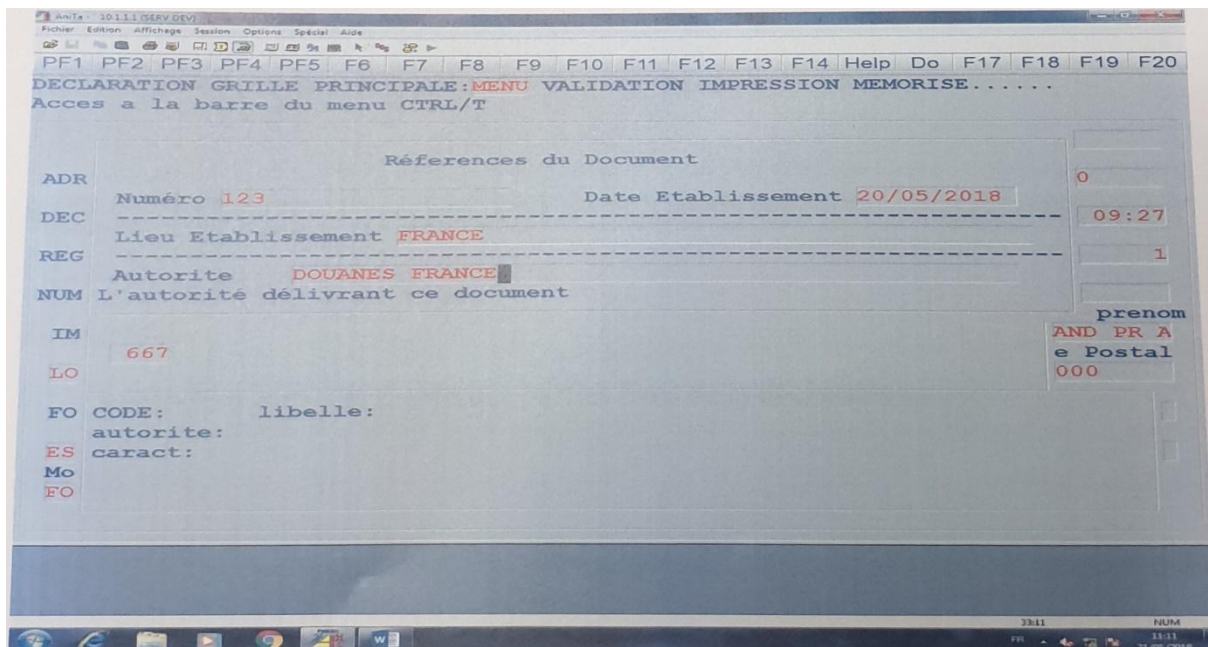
AniTa - 10.1.1.1 (SERV DEV)
Fichier Edition Affichage Session Options Spécial Aide
PF1 PF2 PF3 PF4 PF5 F6 F7 F8 F9 F10 F11 F12 F13 F14 Help Do F17 F18 F19 F20
DECLARATION GRILLE PRINCIPALE:MENU VALIDATION IMPRESSION MEMORISE......
Acces a la barre du menu CTRL/T

Réferences du Document
ADR
Numéro 123 Date Etablissement 20/05/2018
0
DEC
09:27
Lieu Etablissement FRANCE
REG
1
Autorite DOUANES FRANCE
NUM L'autorité délivrant ce document
prenom
IM
AND PR A
667
e Postal
LO
000

FO CODE: libelle:
autorite:
ES caract:
Mo
FO

33:11 NUM
FR 11:11